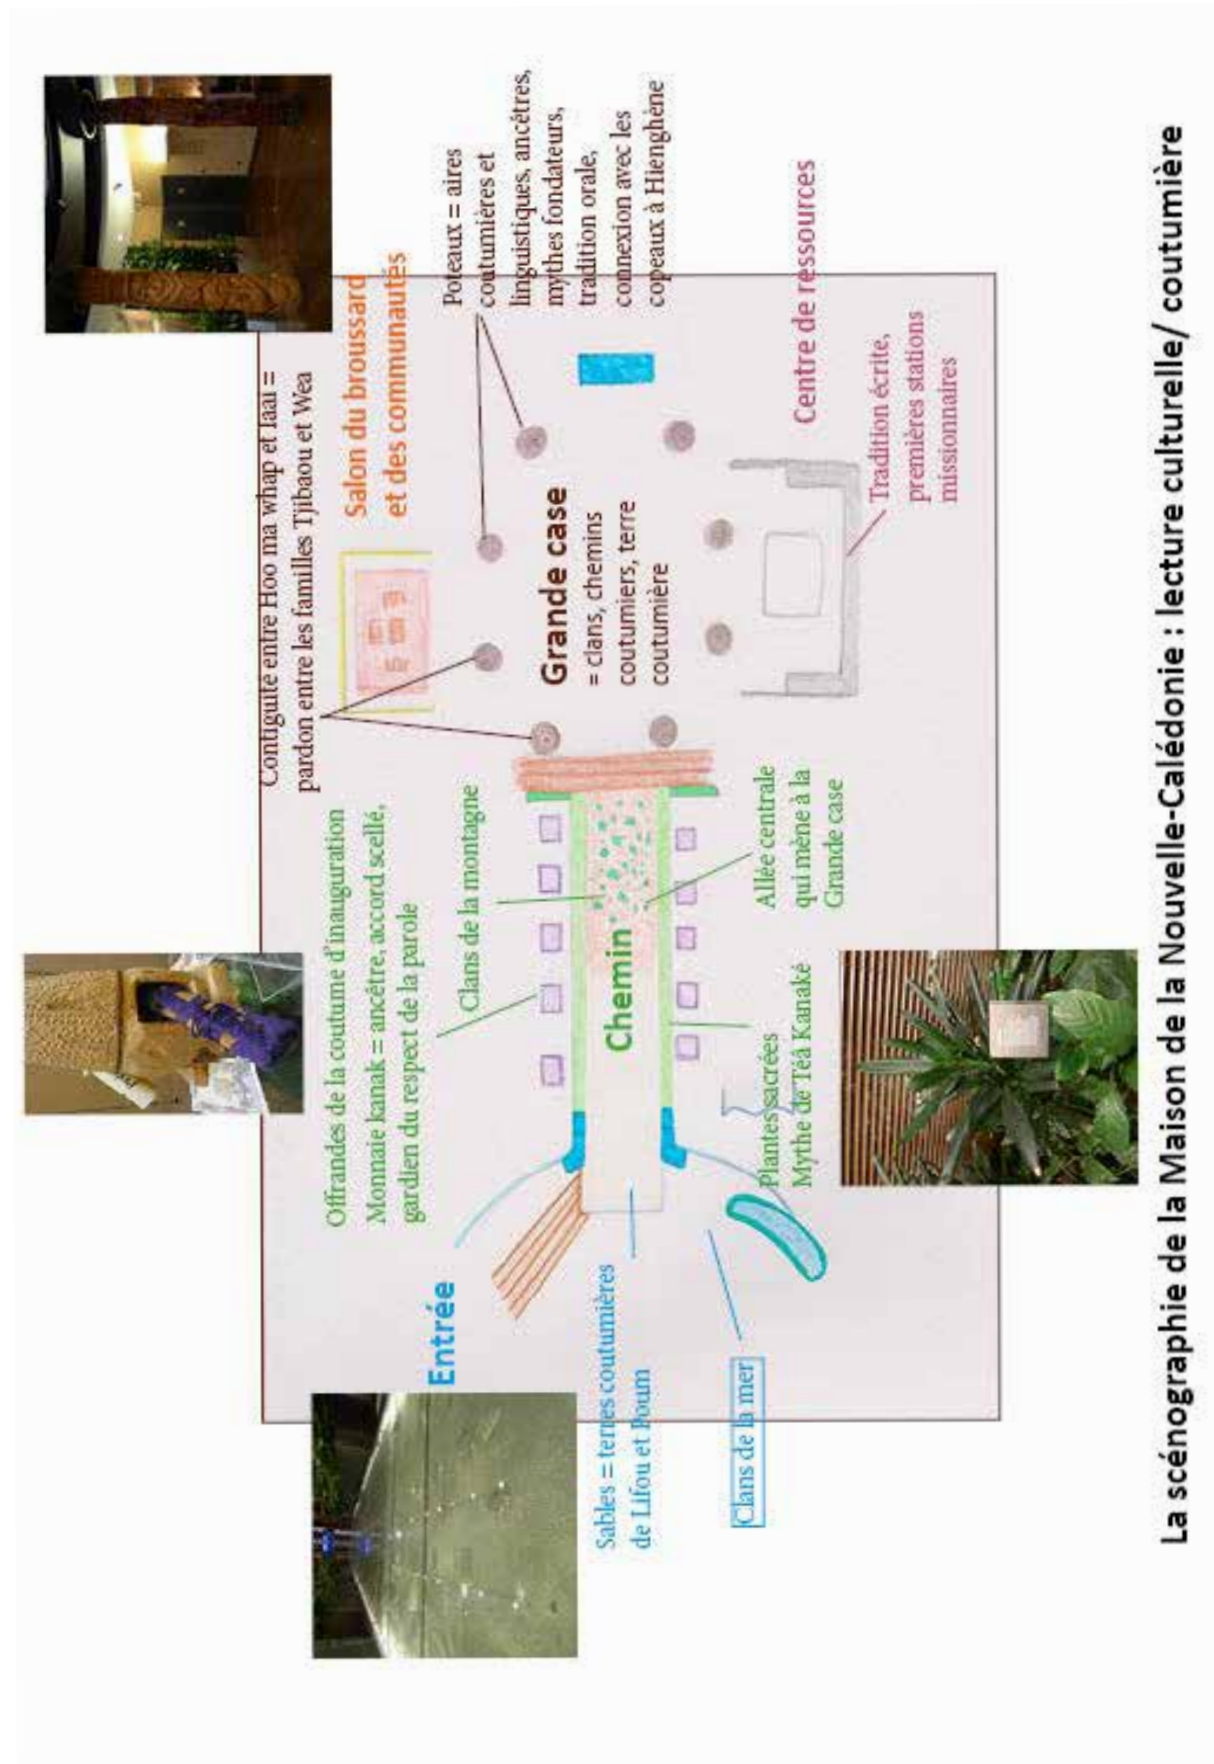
Contiguïté entre Hoo ma whap et Iaai = pardon entre les familles Tjibaou et Wea

Salon du broussard et des communautés

Poteaux = aires coutumières et linguistiques, ancêtres, mythes fondateurs, tradition orale, connexion avec les copeaux à Hienghène

Grande case
= clans, chemins coutumiers, terre coutumière

Centre de ressources

Tradition écrite, premières stations missionnaires

Offrandes de la coutume d'inauguration
Monnaie kanak = ancêtre, accord scellé, gardien du respect de la parole

Clans de la montagne

Chemin

Allée centrale qui mène à la Grande case

Plantes sacrées
Mythe de Téâ Kanaké

Entrée

Sables = terres coutumières de Lifou et Poum

Clans de la mer

La scénographie de la Maison de la Nouvelle-Calédonie : lecture culturelle/ coutumière